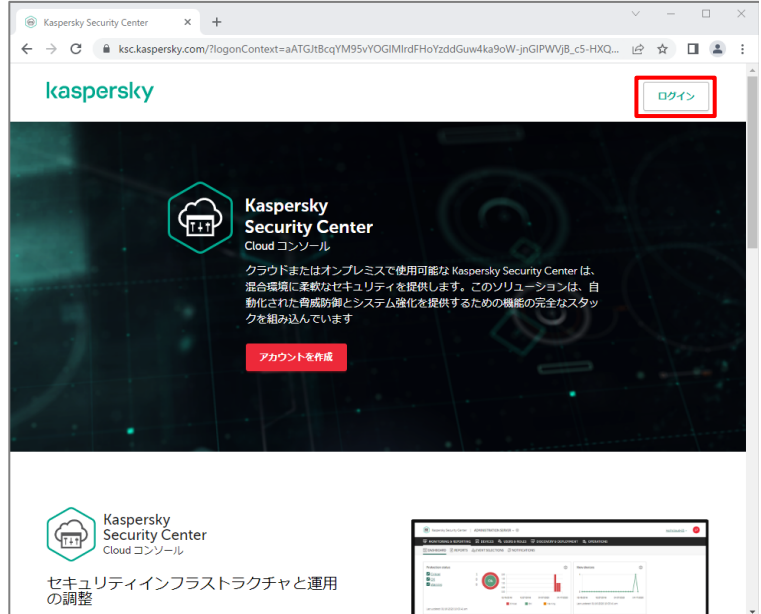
Kaspersky Security Center

ksc.kaspersky.com/?logonContext=aATGJtBcqYM95vYOGIMIrdFHoYzddGuw4ka9oW-jnGIPWVjB_c5-HXQ...

kaspersky

ログイン

Kaspersky Security Center
Cloud コンソール

クラウドまたはオンプレミスで使用可能な Kaspersky Security Center は、混合環境に柔軟なセキュリティを提供します。このソリューションは、自動化された脅威防御とシステム強化を提供するための機能の完全なスタックを組み込んでいます

アカウントを作成

Kaspersky
Security Center
Cloud コンソール

セキュリティインフラストラクチャと運用の調整